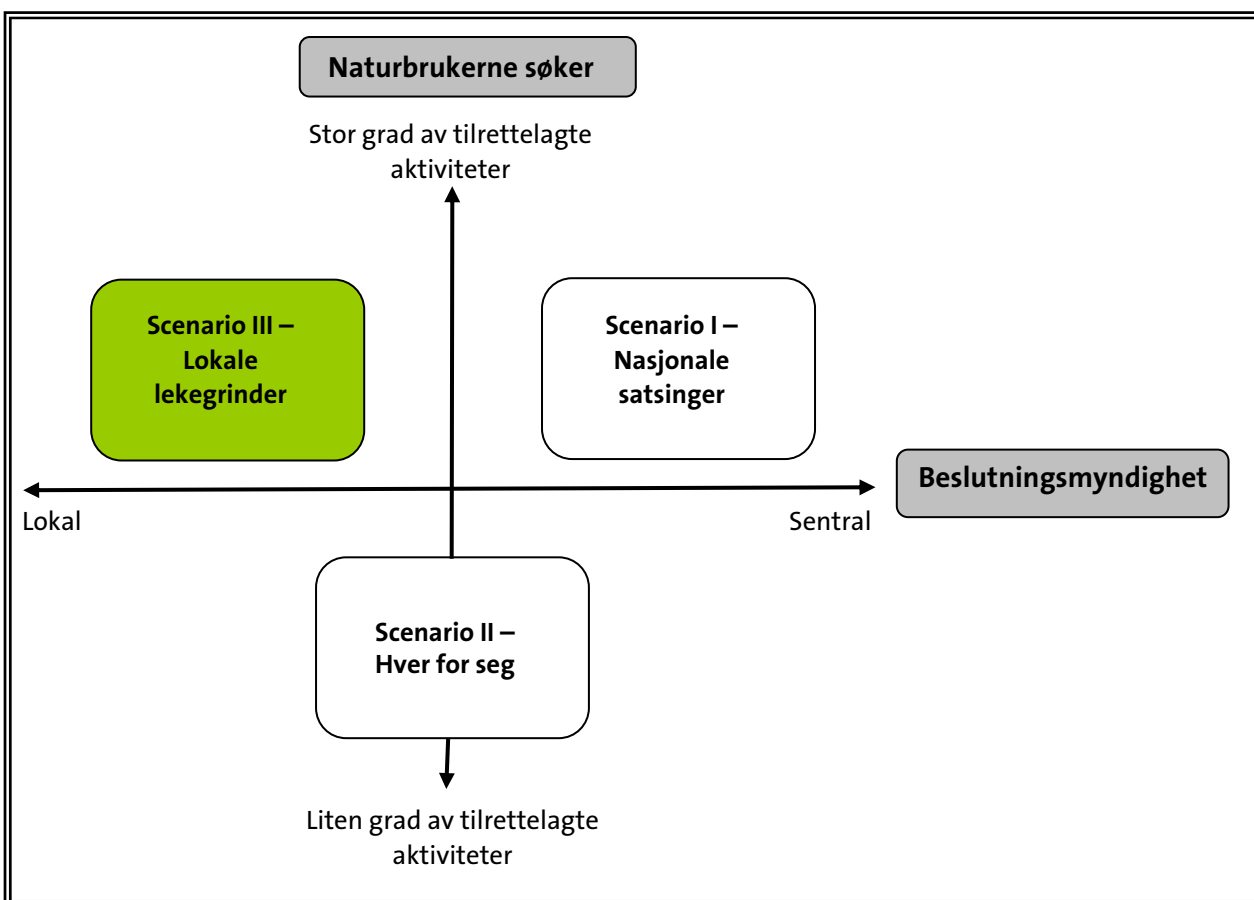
Naturbrukerne søker

Stor grad av tilrettelagte aktiviteter

Scenario III – Lokale lekegrinder

Scenario I – Nasjonale satsinger

Beslutningsmyndighet

Lokal

Sentral

Scenario II – Hver for seg

Liten grad av tilrettelagte aktiviteter